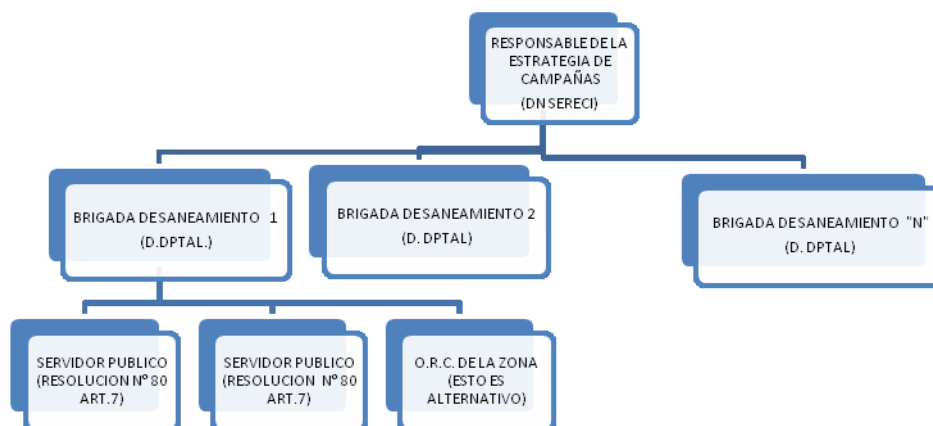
RESPONSABLE DE LA ESTRATEGIA DE CAMPAÑAS
(DN SERECI)

BRIGADA DE SANEAMIENTO 1
(D.DPTAL.)

BRIGADA DE SANEAMIENTO 2
(D. DPTAL)

BRIGADA DE SANEAMIENTO "N"
(D. DPTAL)

SERVIDOR PUBLICO (RESOLUCION Nº 80 ART.7)

SERVIDOR PUBLICO (RESOLUCION Nº 80 ART.7)

O.R.C. DE LA ZONA (ESTO ES ALTERNATIVO)